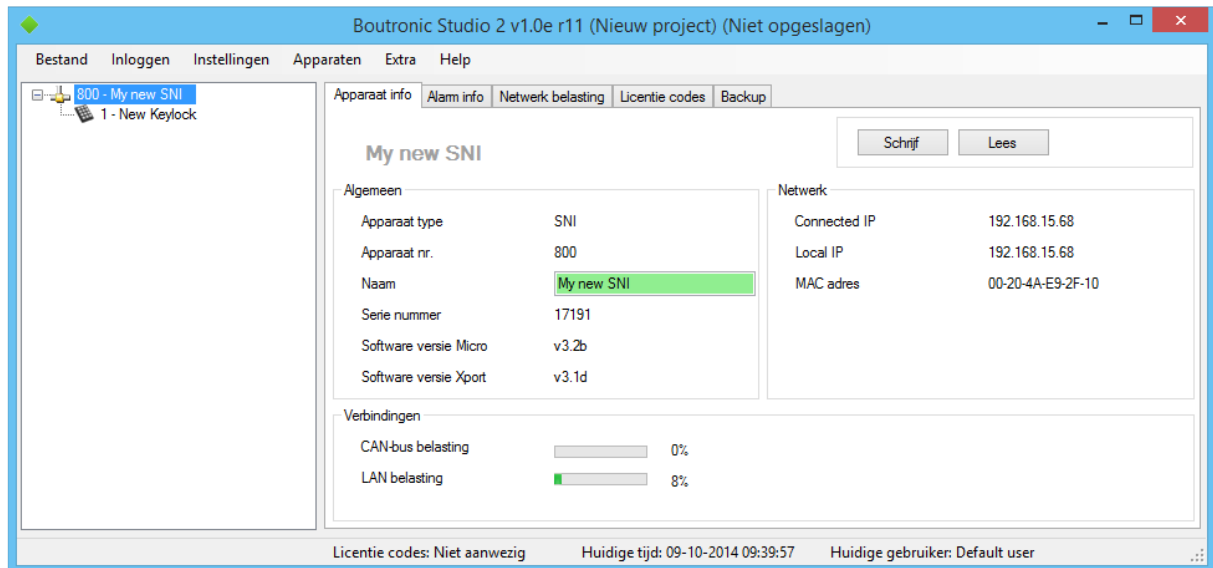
Boutronic Studio 2 v1.0e r11 (Nieuw project) (Niet opgeslagen)

Bestand Inloggen Instellingen Apparaten Extra Help

800 - My new SNI
1 - New Keylock

Apparaat info | Alarm info | Netwerk belasting | Licentie codes | Backup

My new SNI

Schrijf Lees

Algemeen

| | |
|---|---|
| Apparaat type | SNI |
| Apparaat nr. | 800 |
| Naam | My new SNI |
| Serie nummer | 17191 |
| Software versie Micro | v3.2b |
| Software versie Xport | v3.1d |

Netwerk

| | |
|---|---|
| Connected IP | 192.168.15.68 |
| Local IP | 192.168.15.68 |
| MAC adres | 00-20-4A-E9-2F-10 |

Verbindingen

CAN-bus belasting 0%
LAN belasting 8%

Licentie codes: Niet aanwezig Huidige tijd: 09-10-2014 09:39:57 Huidige gebruiker: Default user